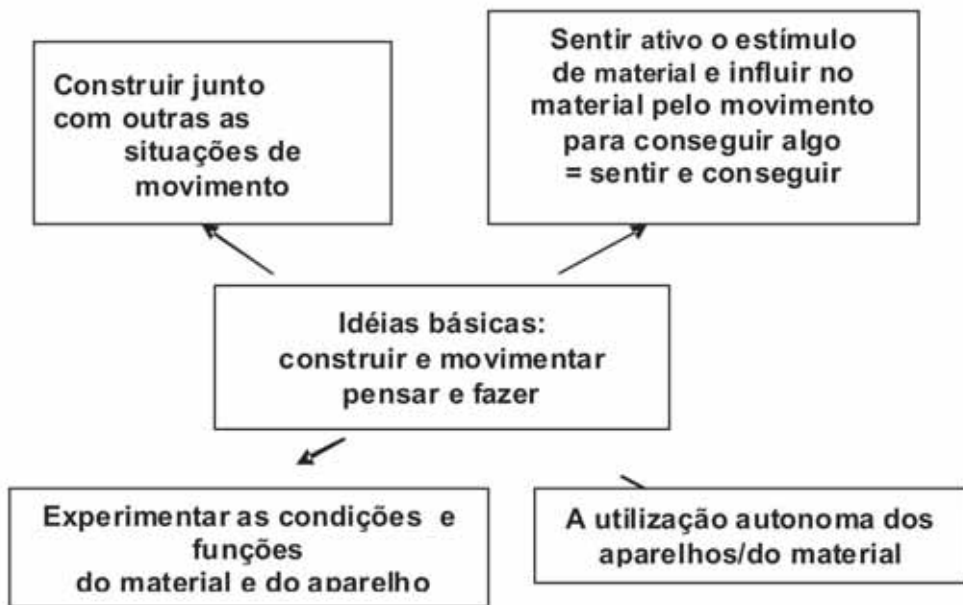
Construir junto com outras as situações de movimento

Sentir ativo o estímulo de material e influir no material pelo movimento para conseguir algo = sentir e conseguir

Idéias básicas: construir e movimentar pensar e fazer

Experimentar as condições e funções do material e do aparelho

A utilização autonoma dos aparelhos/do material